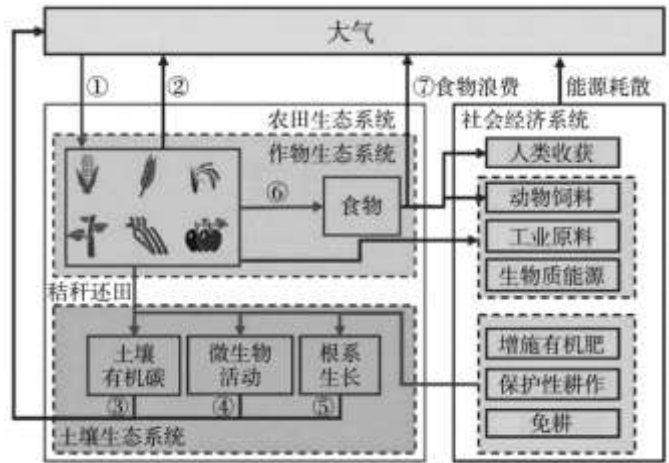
大气

①

②

⑦食物浪费

能源耗散

农田生态系统

作物生态系统

⑥

食物

社会经济系统

人类收获

动物饲料

工业原料

生物质能源

秸秆还田

土壤有机碳

微生物活动

根系生长

③

④

⑤

土壤生态系统

增施有机肥

保护性耕作

免耕